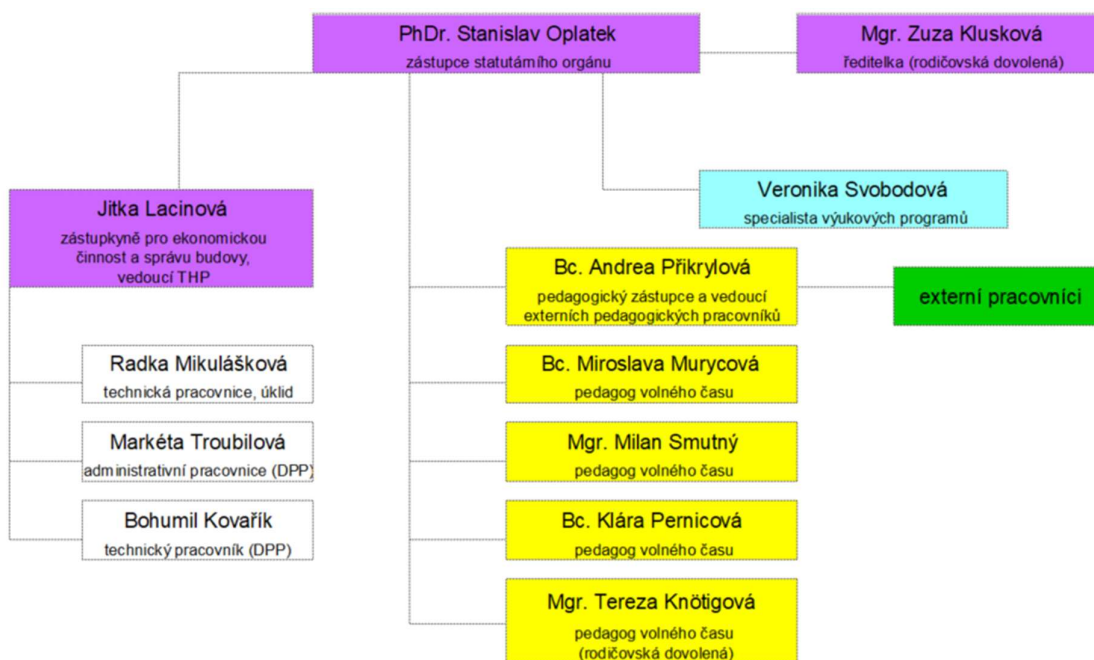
PhDr. Stanislav Oplatek
zástupce statutárního orgánu

Mgr. Zuza Klusková
ředitelka (rodičovská dovolená)

Veronika Svobodová
specialista výukových programů

Jitka Lacinová
zástupkyně pro ekonomickou činnost a správu budovy, vedoucí THP

Bc. Andrea Přikrylová
pedagogický zástupce a vedoucí externích pedagogických pracovníků

externí pracovníci

Radka Mikulášková
technická pracovnice, úklid

Bc. Miroslava Murycová
pedagog volného času

Markéta Troubilová
administrativní pracovnice (DPP)

Mgr. Milan Smutný
pedagog volného času

Bohumil Kovařík
technický pracovník (DPP)

Bc. Klára Pernicová
pedagog volného času

Mgr. Tereza Knötigová
pedagog volného času (rodičovská dovolená)